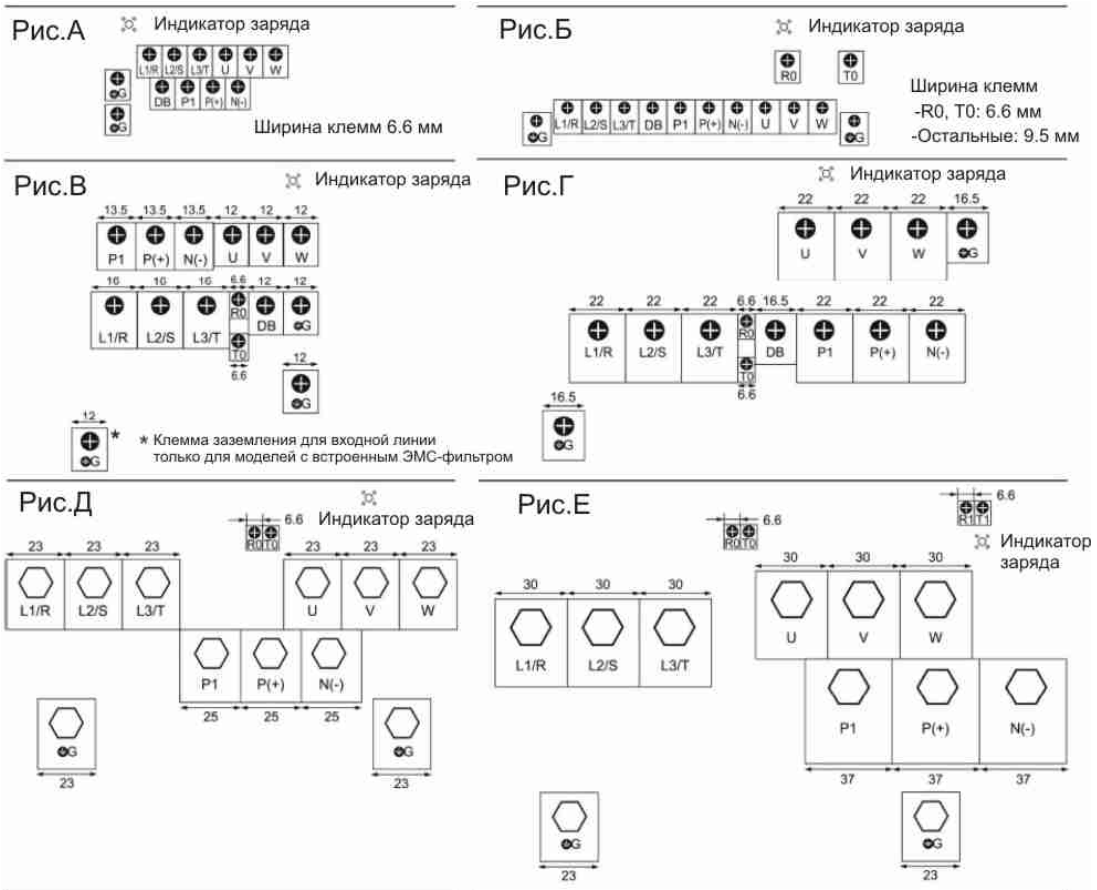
Рис.А

Индикатор заряда

L1/R L2/S L3/T U V W

G

DB P1 P(+) N(-)

G

Ширина клемм 6.6 мм

Рис.Б

Индикатор заряда

R0 T0

Ширина клемм
-R0, T0: 6.6 мм
-Остальные: 9.5 мм

G L1/R L2/S L3/T DB P1 P(+) N(-) U V W G

Рис.В

Индикатор заряда

13.5 13.5 13.5 12 12 12

P1 P(+) N(-) U V W

16 16 16 6.6 12 12

L1/R L2/S L3/T R0 DB G

T0

6.6

12

G

12

G *

* Клемма заземления для входной линии только для моделей с встроенным ЭМС-фильтром

Рис.Г

Индикатор заряда

22 22 22 16.5

U V W G

22 22 22 6.6 16.5 22 22 22

L1/R L2/S L3/T R0 DB P1 P(+) N(-)

T0

6.6

16.5

G

Рис.Д

Индикатор заряда

6.6

R0 T0

23 23 23 23 23 23

L1/R L2/S L3/T U V W

P1 P(+) N(-)

25 25 25

G G

23 23

Рис.Е

6.6

R1 T1

6.6

R0 T0

Индикатор заряда

30 30 30

U V W

30 30 30

L1/R L2/S L3/T

P1 P(+) N(-)

37 37 37

G G

23 23